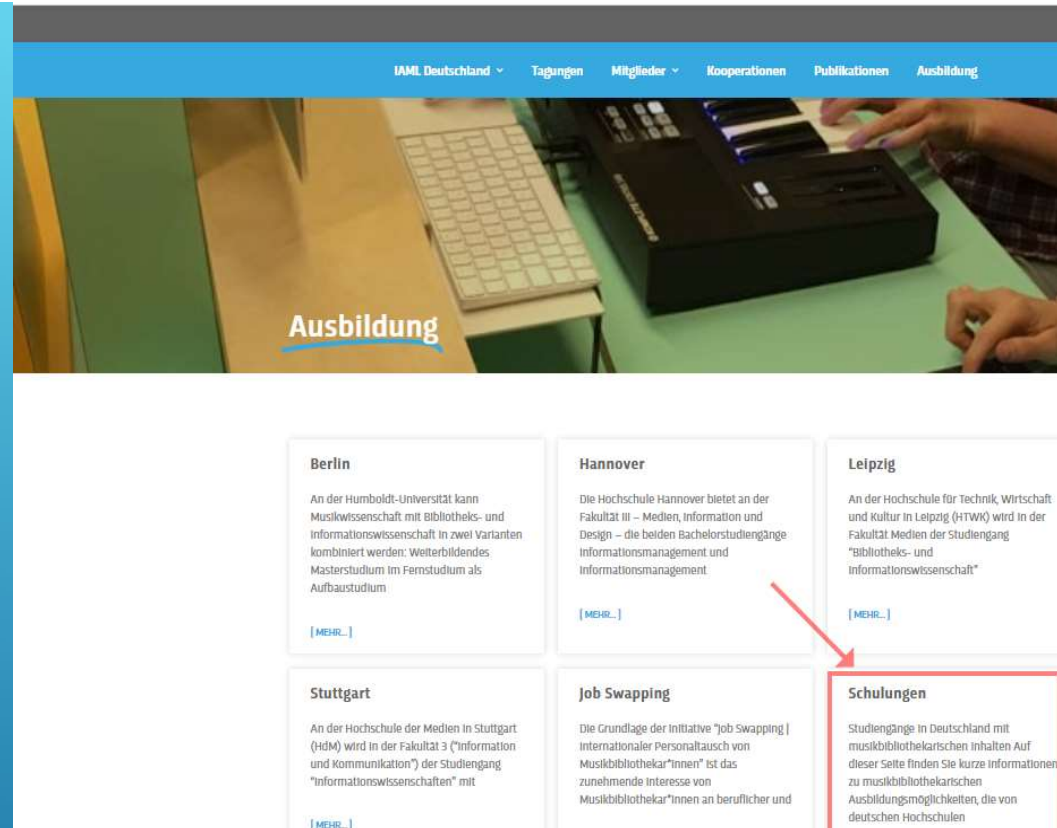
IAML Deutschland ˅ Tagungen Mitglieder ˅ Kooperationen Publikationen Ausbildung

Ausbildung

Berlin

An der Humboldt-Universität kann Musikwissenschaft mit Bibliotheks- und Informationswissenschaft in zwei Varianten kombiniert werden: Weiterbildendes Masterstudium im Fernstudium als Aufbaustudium

[ MEHR... ]

Hannover

Die Hochschule Hannover bietet an der Fakultät III – Medien, Information und Design – die beiden Bachelorstudiengänge Informationsmanagement und Informationsmanagement

[ MEHR... ]

Leipzig

An der Hochschule für Technik, Wirtschaft und Kultur in Leipzig (HTWK) wird in der Fakultät Medien der Studiengang "Bibliotheks- und Informationswissenschaft"

[ MEHR... ]

Stuttgart

An der Hochschule der Medien in Stuttgart (HdM) wird in der Fakultät 3 ("Information und Kommunikation") der Studiengang "Informationswissenschaften" mit

[ MEHR... ]

Job Swapping

Die Grundlage der Initiative "Job Swapping | Internationaler Personaltausch von Musikbibliothekar*innen" ist das zunehmende Interesse von Musikbibliothekar*innen an beruflicher und

Schulungen

Studiengänge in Deutschland mit musikbibliothekarischen Inhalten Auf dieser Seite finden Sie kurze Informationen zu musikbibliothekarischen Ausbildungsmöglichkeiten, die von deutschen Hochschulen